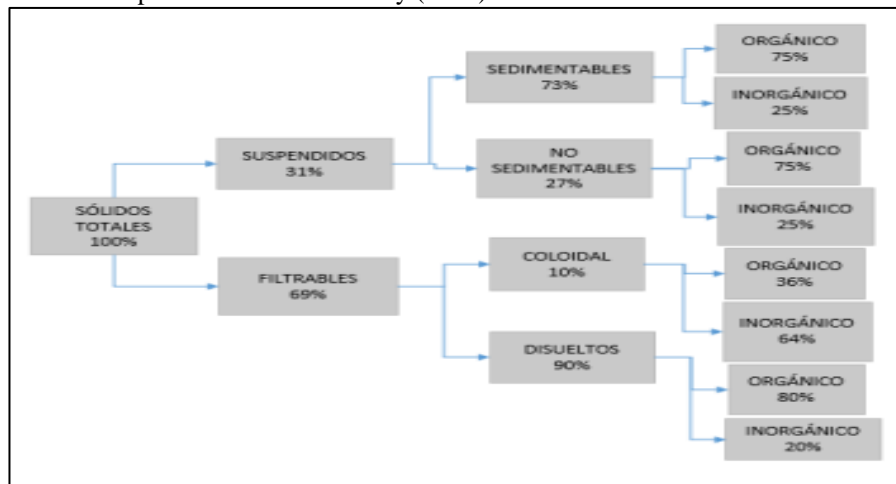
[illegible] y ([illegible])

SÓLIDOS TOTALES 100%

SUSPENDIDOS 31%

SEDIMENTABLES 73%

ORGÁNICO 75%

INORGÁNICO 25%

NO SEDIMENTABLES 27%

ORGÁNICO 75%

INORGÁNICO 25%

FILTRABLES 69%

COLOIDAL 10%

ORGÁNICO 36%

INORGÁNICO 64%

DISUELTOS 90%

ORGÁNICO 80%

INORGÁNICO 20%